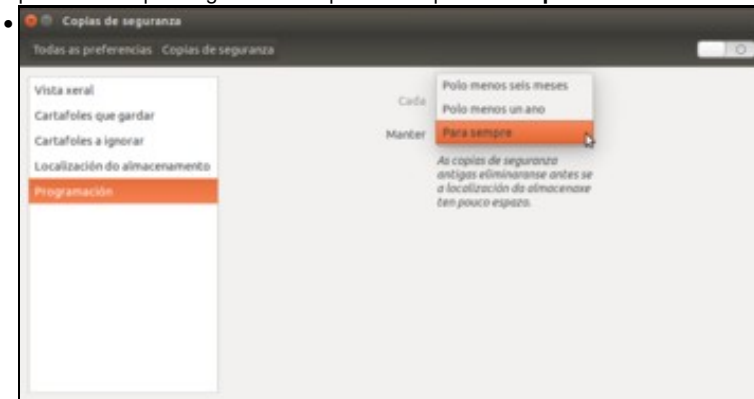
Copias de seguranza

Todas as preferencias Copias de seguranza

Vista xeral
Cartafoles que gardar
Cartafoles a ignorar
Localización do almacenamento
Programación

Cada
Manter

Polo menos seis meses
Polo menos un ano
Para sempre

As copias de seguranza antigas eliminaranse antes se a localización do almacenaxe ten pouco espazo.